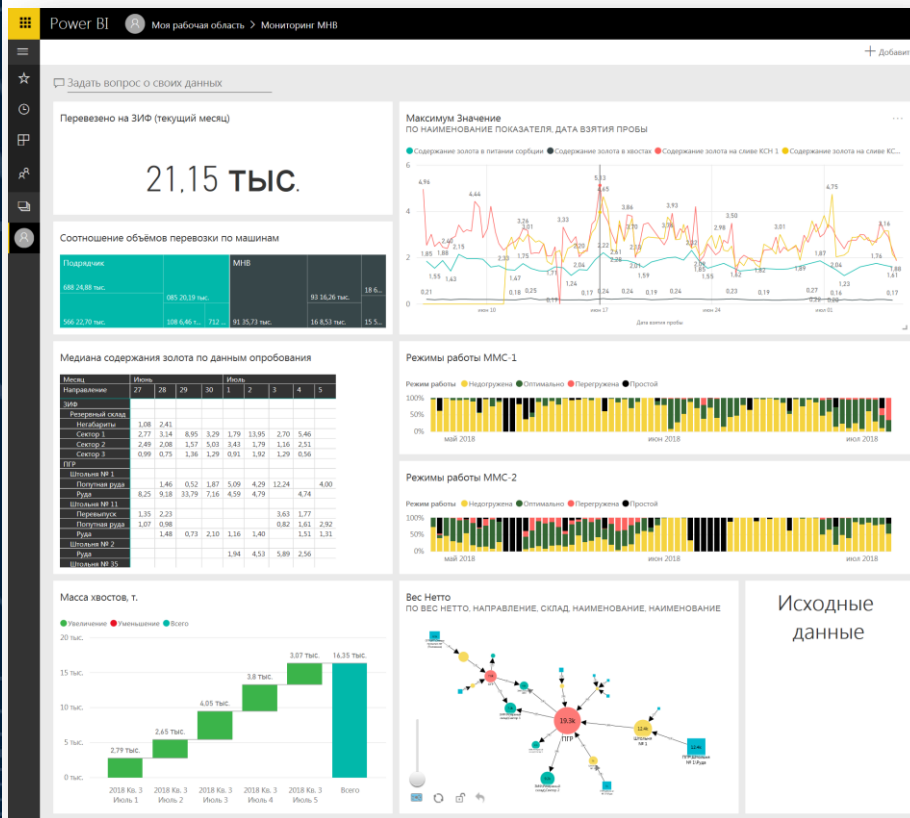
Power BI  Моя рабочая область > Мониторинг МНВ

+ Добавит

Задать вопрос о своих данных

Перевезено на ЗИФ (текущий месяц)

21,15 тыс.

Соотношение объёмов перевозки по машинам

Подрядчик
688 24,88 тыс.
085 20,19 тыс.
566 22,70 тыс.
108 6,45 тыс.
712 ...
МНВ
93 16,26 тыс.
18 6...
91 35,73 тыс.
16 8,53 тыс.
15 5...

Медиана содержания золота по данным опробования

| Месяц | Июнь | | | | Июль | | | | |
|---|---|---|---|---|---|---|---|---|---|
| Направление | 27 | 28 | 29 | 30 | 1 | 2 | 3 | 4 | 5 |
| ЗИФ | | | | | | | | | |
| Резервный склад | | | | | | | | | |
| Негабариты | 1,08 | 2,41 | | | | | | | |
| Сектор 1 | 2,77 | 3,14 | 8,95 | 3,29 | 1,79 | 13,95 | 2,70 | 5,46 | |
| Сектор 2 | 2,49 | 2,08 | 1,57 | 5,03 | 3,43 | 1,79 | 1,16 | 2,51 | |
| Сектор 3 | 0,99 | 0,75 | 1,36 | 1,29 | 0,91 | 1,92 | 1,29 | 0,56 | |
| ПГР | | | | | | | | | |
| Штольня № 1 | | | | | | | | | |
| Попутная руда | | 1,46 | 0,52 | 1,87 | 5,09 | 4,29 | 12,24 | | 4,00 |
| Руда | 8,25 | 9,18 | 33,79 | 7,16 | 4,59 | 4,79 | | 4,74 | |
| Штольня № 11 | | | | | | | | | |
| Перепуск | 1,35 | 2,23 | | | | | 3,63 | 1,77 | |
| Попутная руда | 1,07 | 0,98 | | | | | 0,82 | 1,61 | 2,92 |
| Руда | | 1,48 | 0,73 | 2,10 | 1,16 | 1,40 | | 1,51 | 1,31 |
| Штольня № 2 | | | | | | | | | |
| Руда | | | | | 1,94 | 4,53 | 5,89 | 2,56 | |
| Штольня № 35 | | | | | | | | | |

Масса хвостов, т.

Увеличение  Уменьшение  Всего

20 тыс.
15 тыс.
10 тыс.
5 тыс.
0 тыс.

2,79 тыс.
2,65 тыс.
4,05 тыс.
3,6 тыс.
3,07 тыс.
16,15 тыс.

2018 Кв. 3 Июль 1
2018 Кв. 3 Июль 2
2018 Кв. 3 Июль 3
2018 Кв. 3 Июль 4
2018 Кв. 3 Июль 5
Всего

Максимум Значение
ПО НАИМЕНОВАНИЕ ПОКАЗАТЕЛЯ, ДАТА ВЗЯТИЯ ПРОБЫ

Содержание золота в питании сорбции  Содержание золота в хвостах  Содержание золота на сливе КСН 1  Содержание золота на сливе КС...

4,96
4,44
5,33
5,01
3,86
3,33
3,26
3,02
2,86
2,61
2,41
1,65
1,63
1,55
2,33
1,25
1,24
2,04
1,55
4,75
3,88
3,05
2,46
2,07
1,87
1,23
0,21
0,18
0,25
0,18
0,17
0,23
0,17
0,21
0,27
0,17
0,10
0,18
0,17

июн 10
июн 17
июн 24
июл 01
Дата взятия пробы

Режимы работы ММС-1

Режим работы  Недогружена  Оптимально  Перегружена  Простой
100%
75%
50%
25%
0%
май 2018
июн 2018
июл 2018

Режимы работы ММС-2

Режим работы  Недогружена  Оптимально  Перегружена  Простой
100%
75%
50%
25%
0%
май 2018
июн 2018
июл 2018

Вес Нетто
ПО ВЕС НЕТТО, НАПРАВЛЕНИЕ, СКЛАД, НАИМЕНОВАНИЕ, НАИМЕНОВАНИЕ

19,3k
ПГР

Исходные данные